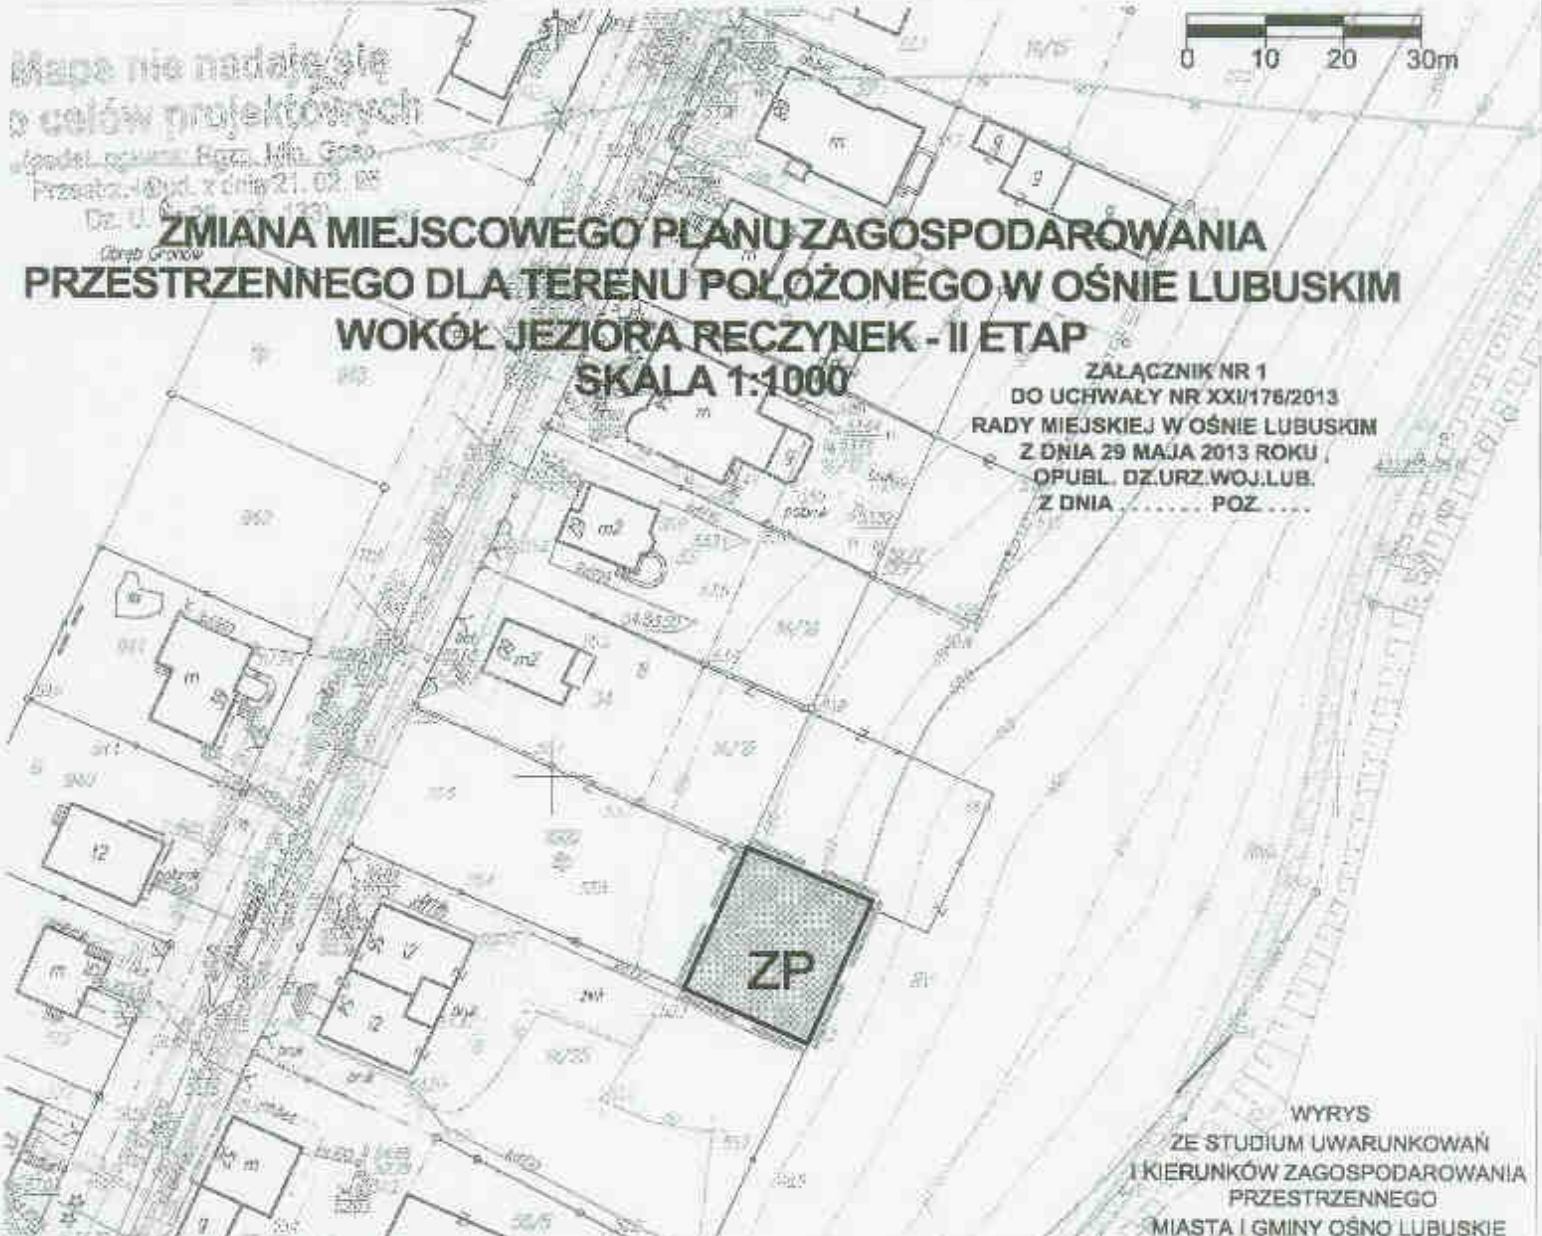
Mapa nie nadaje się
do celów projektowych
Podst. prawna: Rozp. Min. Gosp.
Przestrz. i Bud. z dnia 21.02.95
Dz. U. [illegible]

0 10 20 30m

Obręb Grodów

ZMIANA MIEJSCOWEGO PLANU ZAGOSPODAROWANIA PRZESTRZENNEGO DLA TERENU POŁOŻONEGO W OŚNIE LUBUSKIM WOKÓŁ JEZIORA RECZYNEK - II ETAP
SKALA 1:1000

ZAŁĄCZNIK NR 1
DO UCHWAŁY NR XXI/176/2013
RADY MIEJSKIEJ W OŚNIE LUBUSKIM
Z DNIA 29 MAJA 2013 ROKU ,
OPUBL. DZ.URZ.WOJ.LUB.
Z DNIA ....... POZ. ....

m
g
g
m
g
m2
m2
m
12
m
12
12
m
g
ZP

WYRYS
ZE STUDIUM UWARUNKOWAŃ
I KIERUNKÓW ZAGOSPODAROWANIA
PRZESTRZENNEGO
MIASTA I GMINY OŚNO LUBUSKIE